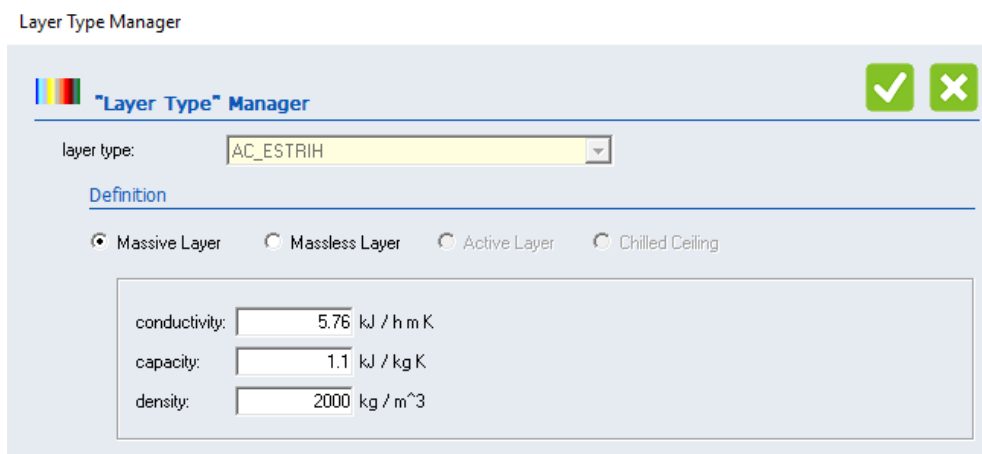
Layer Type Manager

"Layer Type" Manager

layer type: AC_ESTRIH

Definition

Massive Layer Massless Layer Active Layer Chilled Ceiling

conductivity: 5.76 kJ / h m K

capacity: 1.1 kJ / kg K

density: 2000 kg / m^3